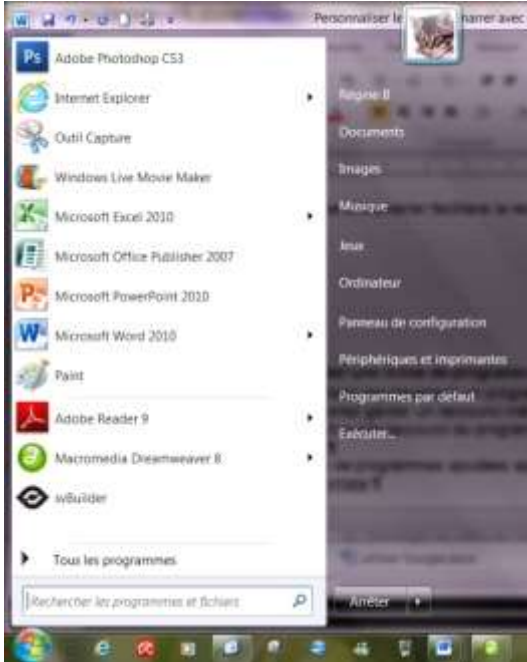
Personnaliser le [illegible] marrer avec

Adobe Photoshop CS3
Internet Explorer
Outil Capture
Windows Live Movie Maker
Microsoft Excel 2010
Microsoft Office Publisher 2007
Microsoft PowerPoint 2010
Microsoft Word 2010
Paint
Adobe Reader 9
Macromedia Dreamweaver 8
wBuilder

Tous les programmes

Rechercher les programmes et fichiers

Régine B
Documents
Images
Musique
Jeux
Ordinateur
Panneau de configuration
Périphériques et imprimantes
Programmes par défaut
Exécuter...

Arrêter